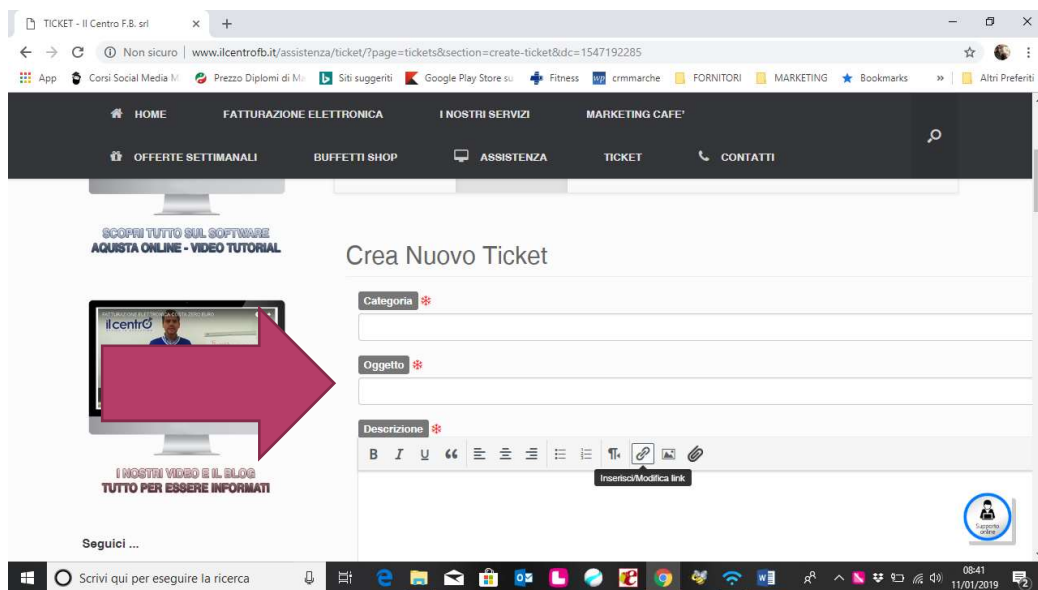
TICKET - Il Centro F.B. srl × +

Non sicuro | www.ilcentrofb.it/assistenza/ticket/?page=tickets&section=create-ticket&dc=1547192285

App Corsi Social Media M Prezzo Diplomi di M Siti suggeriti Google Play Store su Fitness crmmarche FORNITORI MARKETING Bookmarks » Altri Preferiti

HOME FATTURAZIONE ELETTRONICA I NOSTRI SERVIZI MARKETING CAFE'

OFFERTE SETTIMANALI BUFFETTI SHOP ASSISTENZA TICKET CONTATTI

SCOPRI TUTTO SUL SOFTWARE
AQUISTA ONLINE - VIDEO TUTORIAL

Il centro

I NOSTRI VIDEO E IL BLOG
TUTTO PER ESSERE INFORMATI

Seguici ...

Crea Nuovo Ticket

Categoria *

Oggetto *

Descrizione *

B I U

Inserisci/Modifica link

Supporto online

Scrivi qui per eseguire la ricerca

08:41
11/01/2019